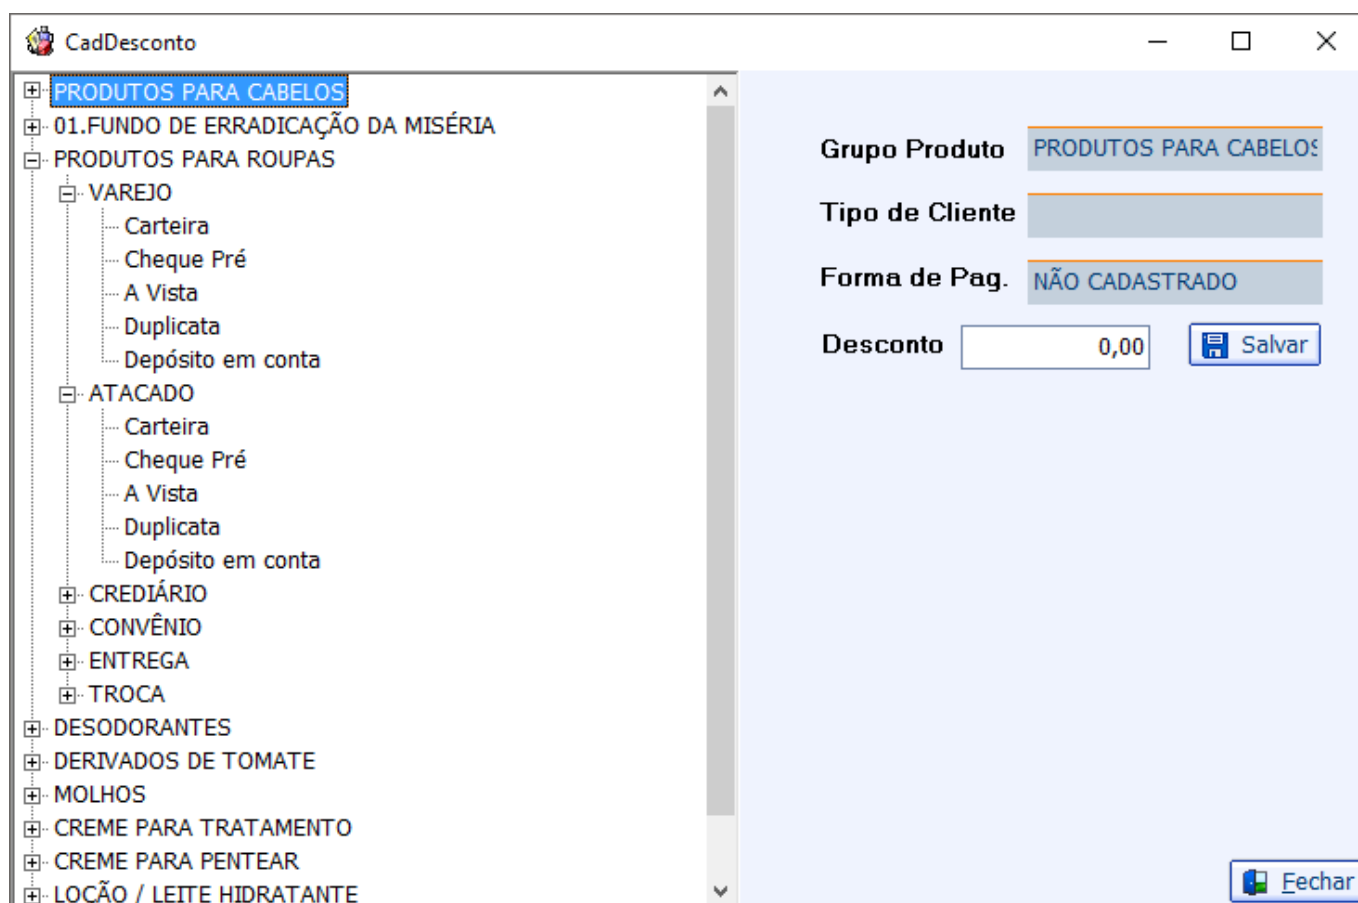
CadDesconto

PRODUTOS PARA CABELOS
01.FUNDO DE ERRADICAÇÃO DA MISÉRIA
PRODUTOS PARA ROUPAS
VAREJO
Carteira
Cheque Pré
A Vista
Duplicata
Depósito em conta
ATACADO
Carteira
Cheque Pré
A Vista
Duplicata
Depósito em conta
CREDIÁRIO
CONVÊNIO
ENTREGA
TROCA
DESODORANTES
DERIVADOS DE TOMATE
MOLHOS
CREME PARA TRATAMENTO
CREME PARA PENTEAR
LOÇÃO / LEITE HIDRATANTE

Grupo Produto PRODUTOS PARA CABELOS
Tipo de Cliente
Forma de Pag. NÃO CADASTRADO
Desconto 0,00 Salvar

Fechar